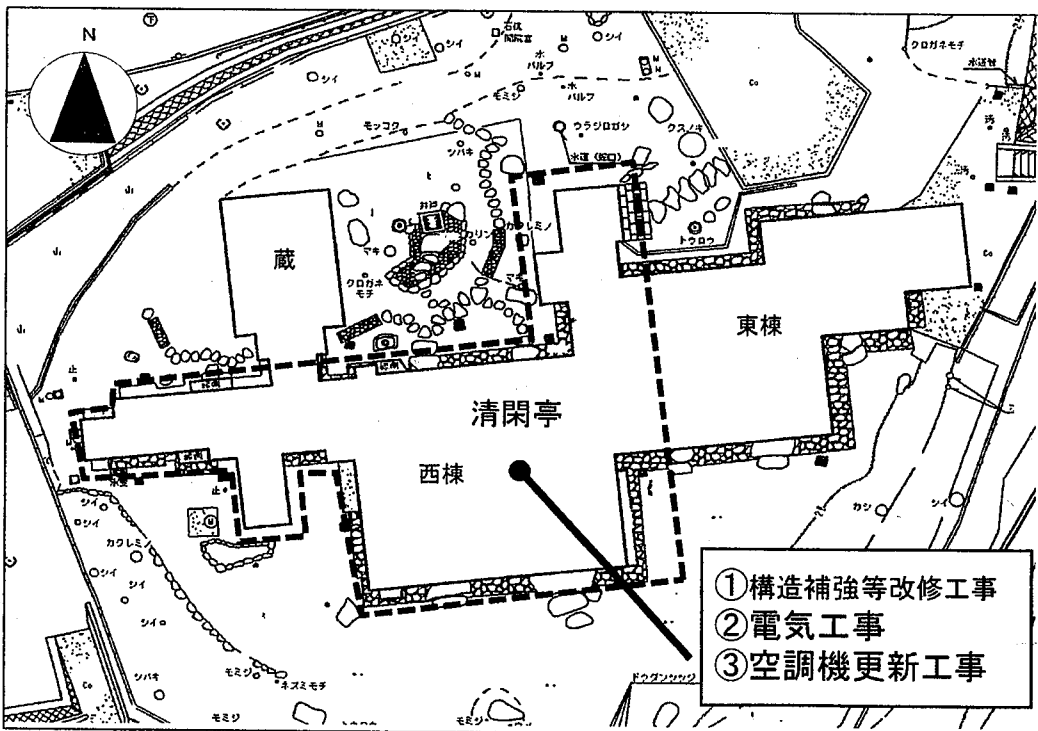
N

蔵

清閑亭

東棟

西棟

シイ

モミジ

モッコク

ツバキ

クロガネモチ

ウラジロガシ

クスノキ

トウロウ

カクレミノ

マキ

クロガネモチ

ホ バルブ

水道（蛇口）

水道管

クロガネモチ

シイ

シイ

カクレミノ

シイ

シイ

シイ

ツバキ

モミジ

ネズミモチ

モミジ

モミジ

カシ

シイ

ドウダンツツジ

①構造補強等改修工事
②電気工事
③空調機更新工事